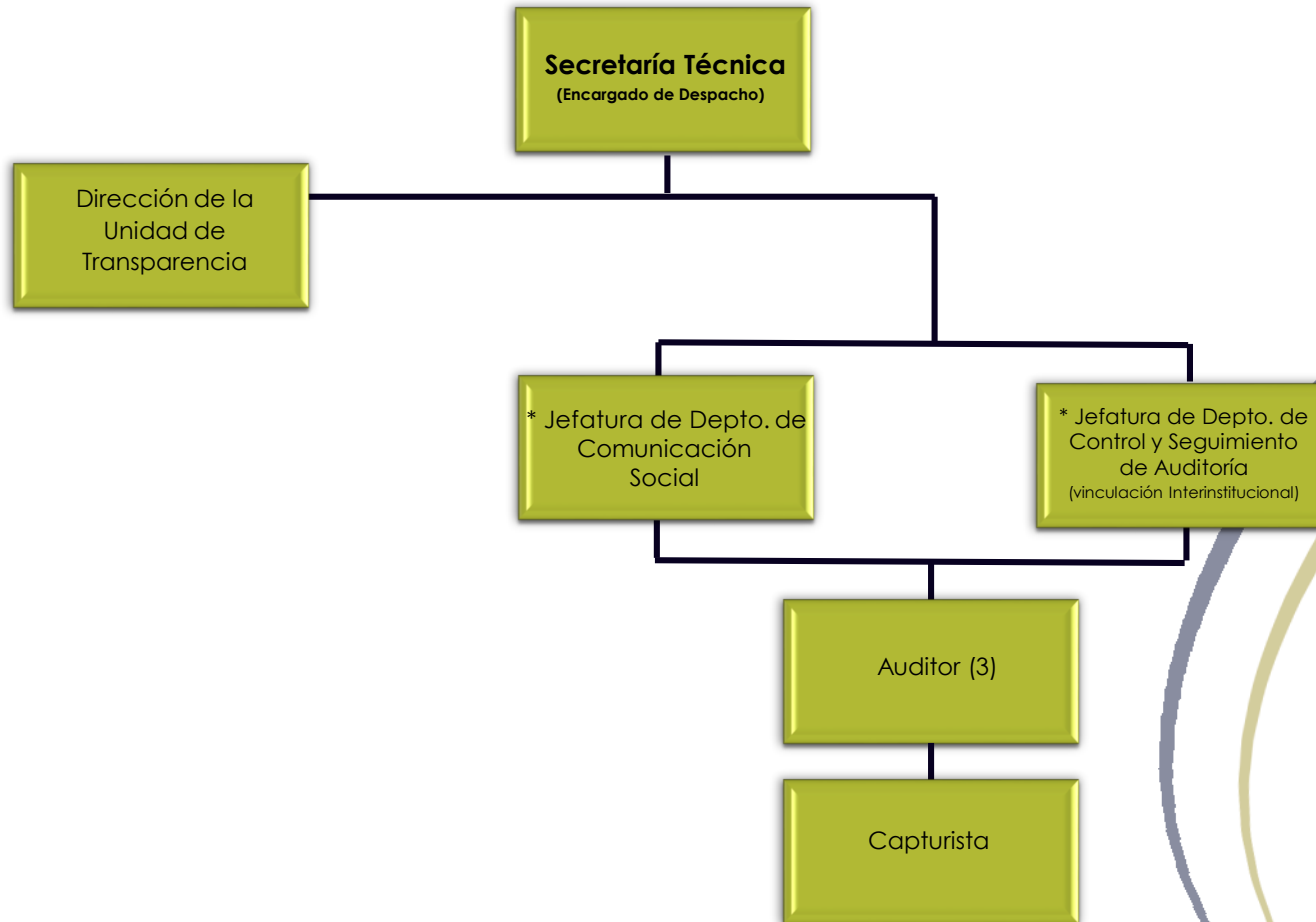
**Secretaría Técnica**
(Encargado de Despacho)

Dirección de la Unidad de Transparencia

* Jefatura de Depto. de Comunicación Social

* Jefatura de Depto. de Control y Seguimiento de Auditoría
(vinculación Interinstitucional)

Auditor (3)

Capturista